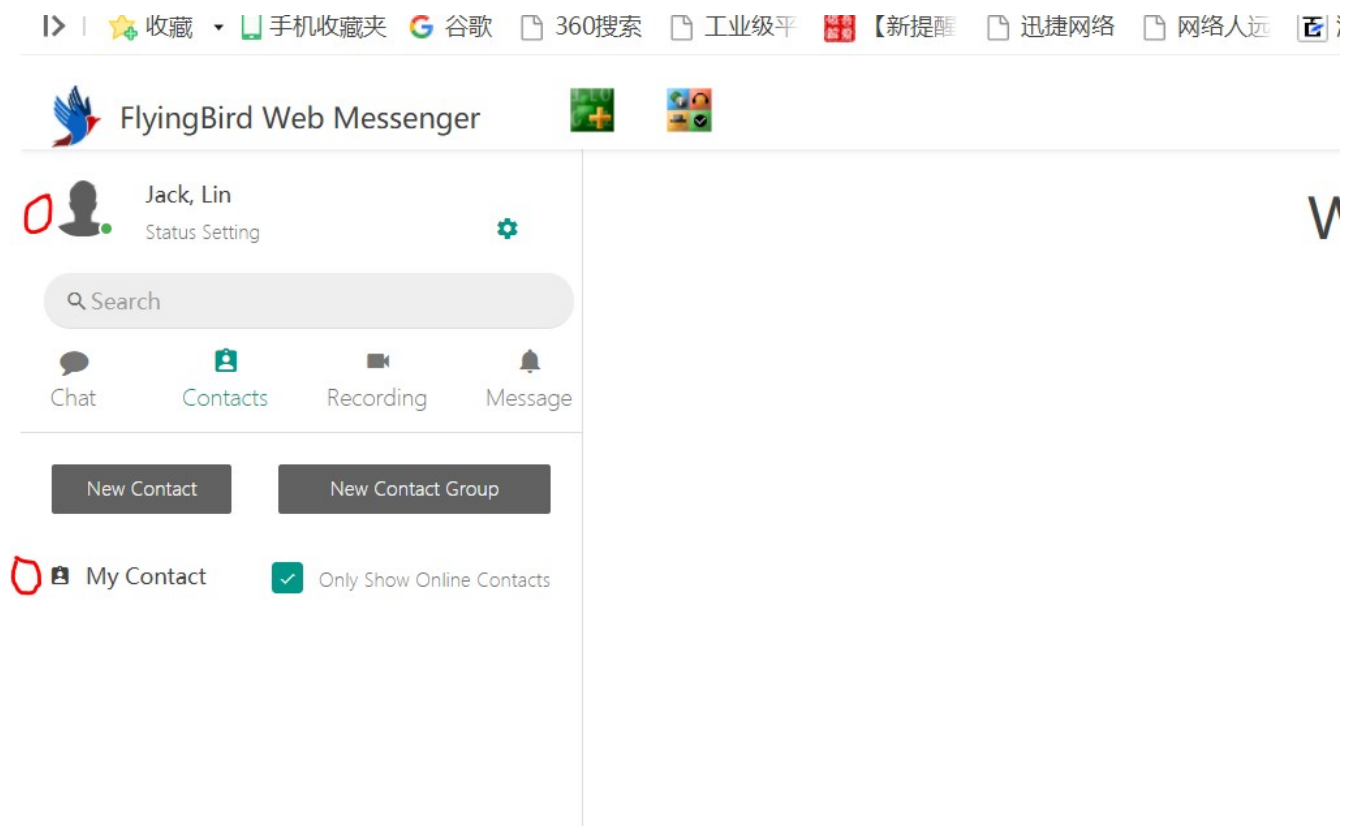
收藏 手机收藏夹 谷歌 360搜索 工业级平 【新提醒 迅捷网络 网络人远

FlyingBird Web Messenger

Jack, Lin
Status Setting

Search

Chat Contacts Recording Message

New Contact New Contact Group

My Contact Only Show Online Contacts

W